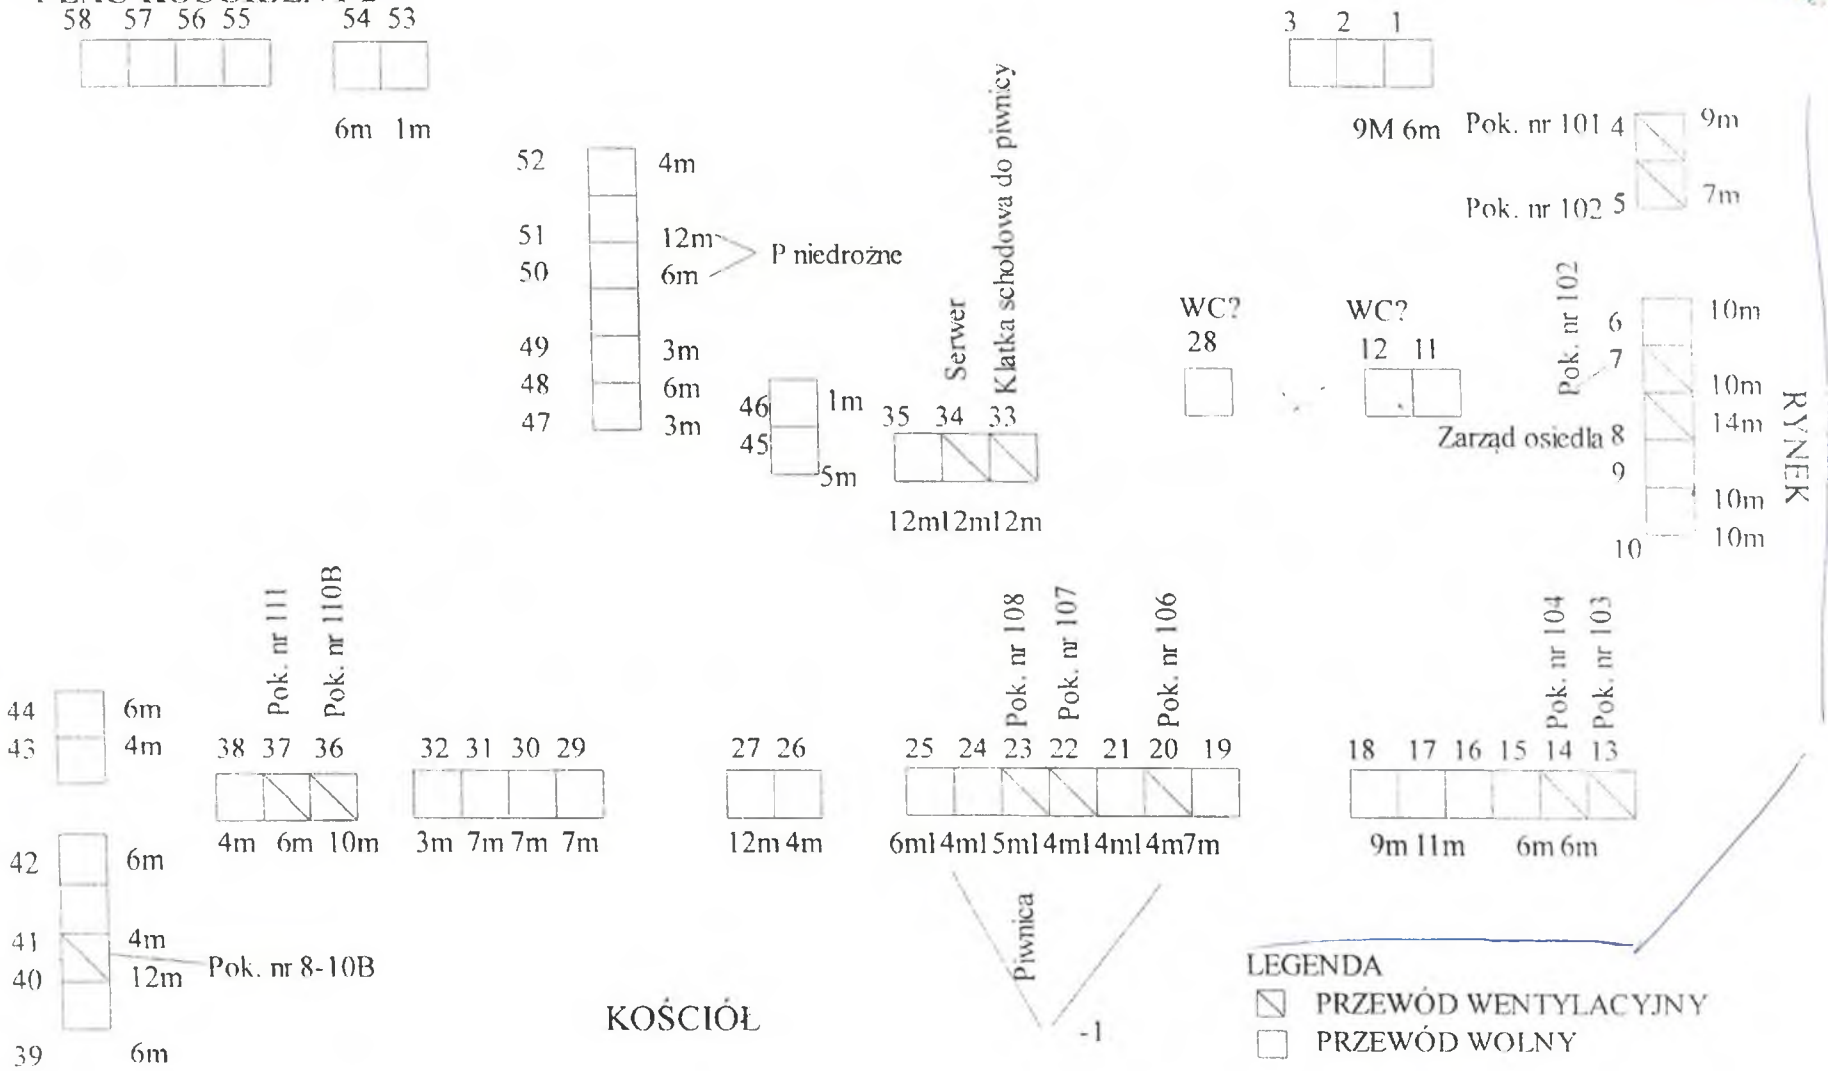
58 57 56 55 54 53
6m 1m
3 2 1
9M 6m Pok. nr 101 4 9m
Pok. nr 102 5 7m
52 4m
51 12m
50 6m
P niedrożne
49 3m
48 6m
47 3m
46 1m
45 5m
Serwer
Klatka schodowa do piwnicy
35 34 33
12m12m12m
WC?
28
WC?
12 11
Pok. nr 102
6 10m
7 10m
Zarząd osiedla 8 14m
9 10m
10 10m
RYNEK
44 6m
43 4m
Pok. nr 111
Pok. nr 110B
38 37 36
4m 6m 10m
32 31 30 29
3m 7m 7m 7m
27 26
12m 4m
Pok. nr 108
Pok. nr 107
Pok. nr 106
25 24 23 22 21 20 19
6m14m15m14m14m14m7m
Pok. nr 104
Pok. nr 103
18 17 16 15 14 13
9m 11m 6m 6m
42 6m
41 4m
40 12m
Pok. nr 8-10B
39 6m
Piwnica
-1
KOŚCIÓŁ
LEGENDA
PRZEWÓD WENTYLACYJNY
PRZEWÓD WOLNY